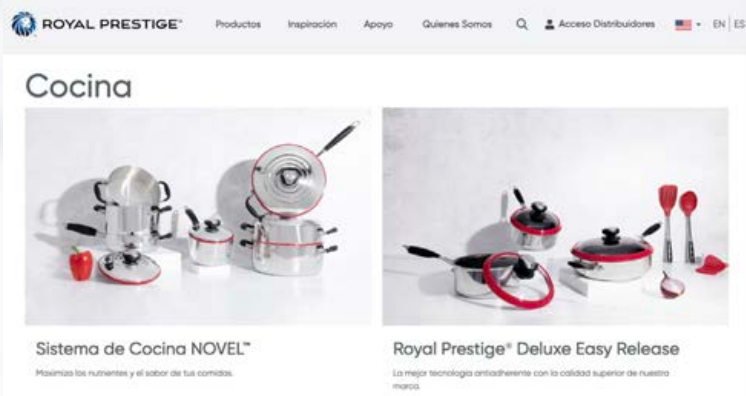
ROYAL PRESTIGE® Productos Inspiración Apoyo Quienes Somos Acceso Distribuidores EN | ES

Cocina

Sistema de Cocina NOVEL™

Maximiza los nutrientes y el sabor de tus comidas.

Royal Prestige® Deluxe Easy Release

La mejor tecnología antiadherente con la calidad superior de nuestra marca.